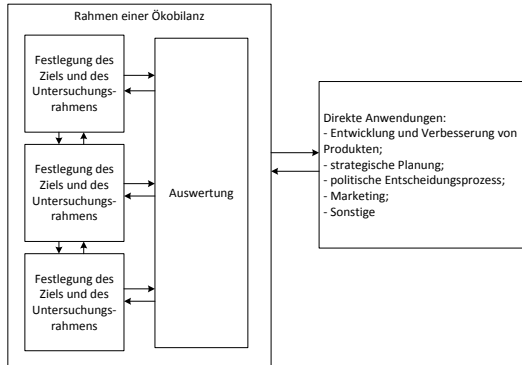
Rahmen einer Ökobilanz

Festlegung des Ziels und des Untersuchungsrahmens

Festlegung des Ziels und des Untersuchungsrahmens

Festlegung des Ziels und des Untersuchungsrahmens

Auswertung

Direkte Anwendungen:
- Entwicklung und Verbesserung von Produkten;
- strategische Planung;
- politische Entscheidungsprozess;
- Marketing;
- Sonstige